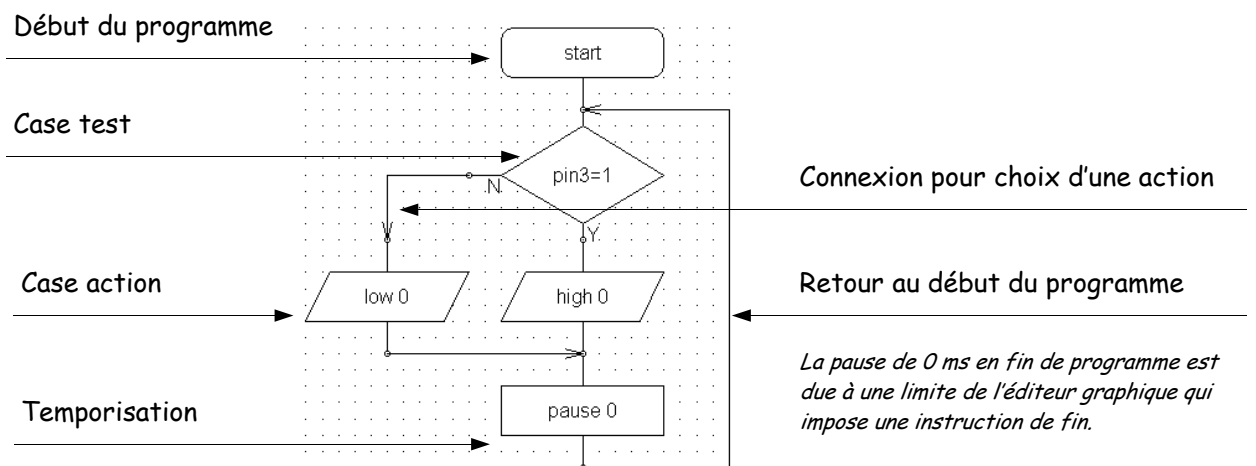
Début du programme

start

Case test

pin3=1

N

Y

Connexion pour choix d'une action

Case action

low 0

high 0

Retour au début du programme

La pause de 0 ms en fin de programme est due à une limite de l'éditeur graphique qui impose une instruction de fin.

Temporisation

pause 0